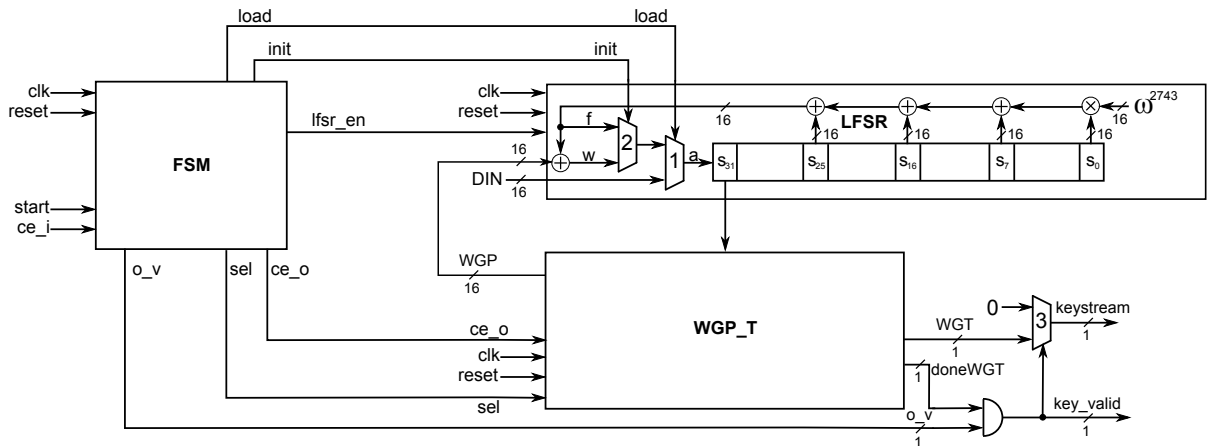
load
load
init
init
clk
reset
clk
reset
lfsr_en
16
LFSR
16
16
16
16
$\omega^{2743}$
f
FSM
2
16
w
1
a
$s_{31}$
$s_{25}$
$s_{16}$
$s_7$
$s_0$
DIN
16
start
ce_i
o_v
sel
ce_o
WGP
16
ce_o
WGP_T
0
3
keystream
1
WGT
1
clk
reset
1
doneWGT
sel
o_v
1
key_valid
1